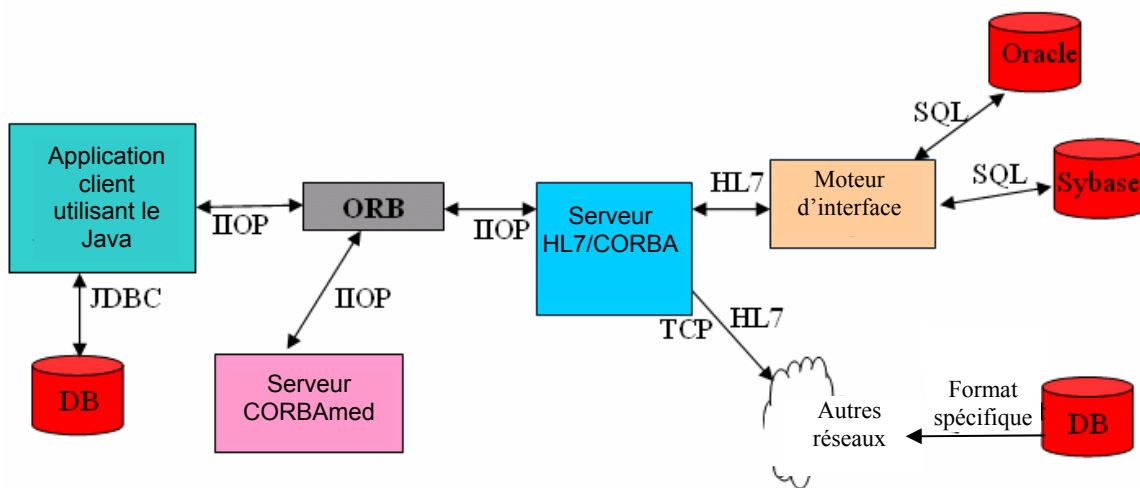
Application client utilisant le Java

IIOP

ORB

IIOP

Serveur HL7/CORBA

HL7

Moteur d'interface

SQL

Oracle

SQL

Sybase

JDBC

DB

IIOP

Serveur CORBAmed

TCP

HL7

Autres réseaux

Format spécifique

DB